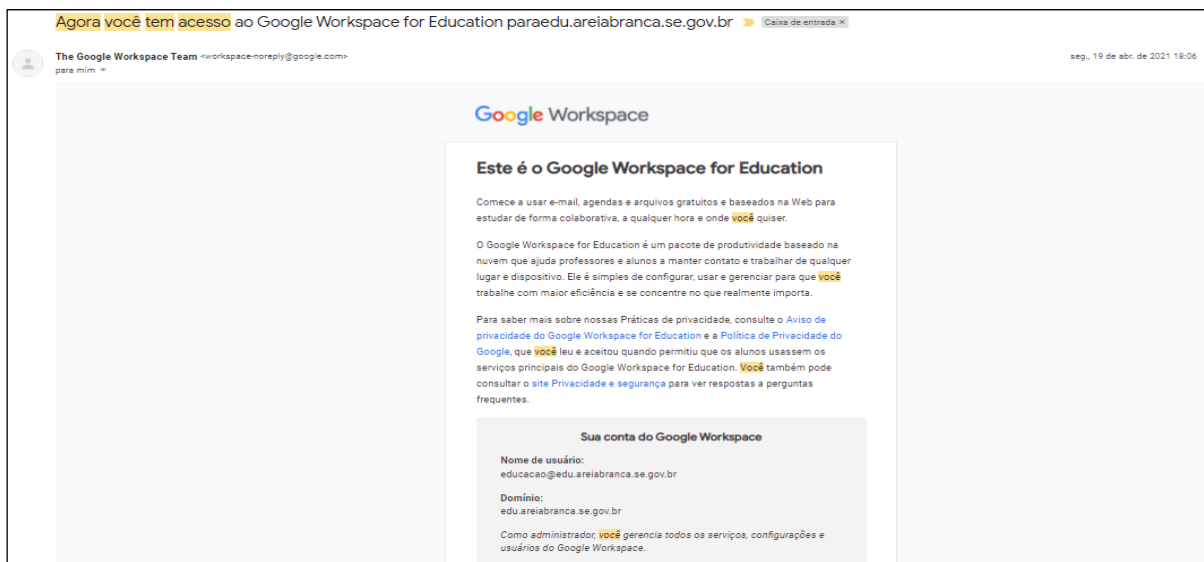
Agora você tem acesso ao Google Workspace for Education paraedu.areiabranca.se.gov.br Caixa de entrada ×

The Google Workspace Team <workspace-noreply@google.com>
para mim

seg., 19 de abr. de 2021 18:06

Google Workspace

Este é o Google Workspace for Education

Comece a usar e-mail, agendas e arquivos gratuitos e baseados na Web para estudar de forma colaborativa, a qualquer hora e onde você quiser.

O Google Workspace for Education é um pacote de produtividade baseado na nuvem que ajuda professores e alunos a manter contato e trabalhar de qualquer lugar e dispositivo. Ele é simples de configurar, usar e gerenciar para que você trabalhe com maior eficiência e se concentre no que realmente importa.

Para saber mais sobre nossas Práticas de privacidade, consulte o Aviso de privacidade do Google Workspace for Education e a Política de Privacidade do Google, que você leu e aceitou quando permitiu que os alunos usassem os serviços principais do Google Workspace for Education. Você também pode consultar o site Privacidade e segurança para ver respostas a perguntas frequentes.

Sua conta do Google Workspace

Nome de usuário:
educacao@edu.areiabranca.se.gov.br

Domínio:
edu.areiabranca.se.gov.br

Como administrador, você gerencia todos os serviços, configurações e usuários do Google Workspace.